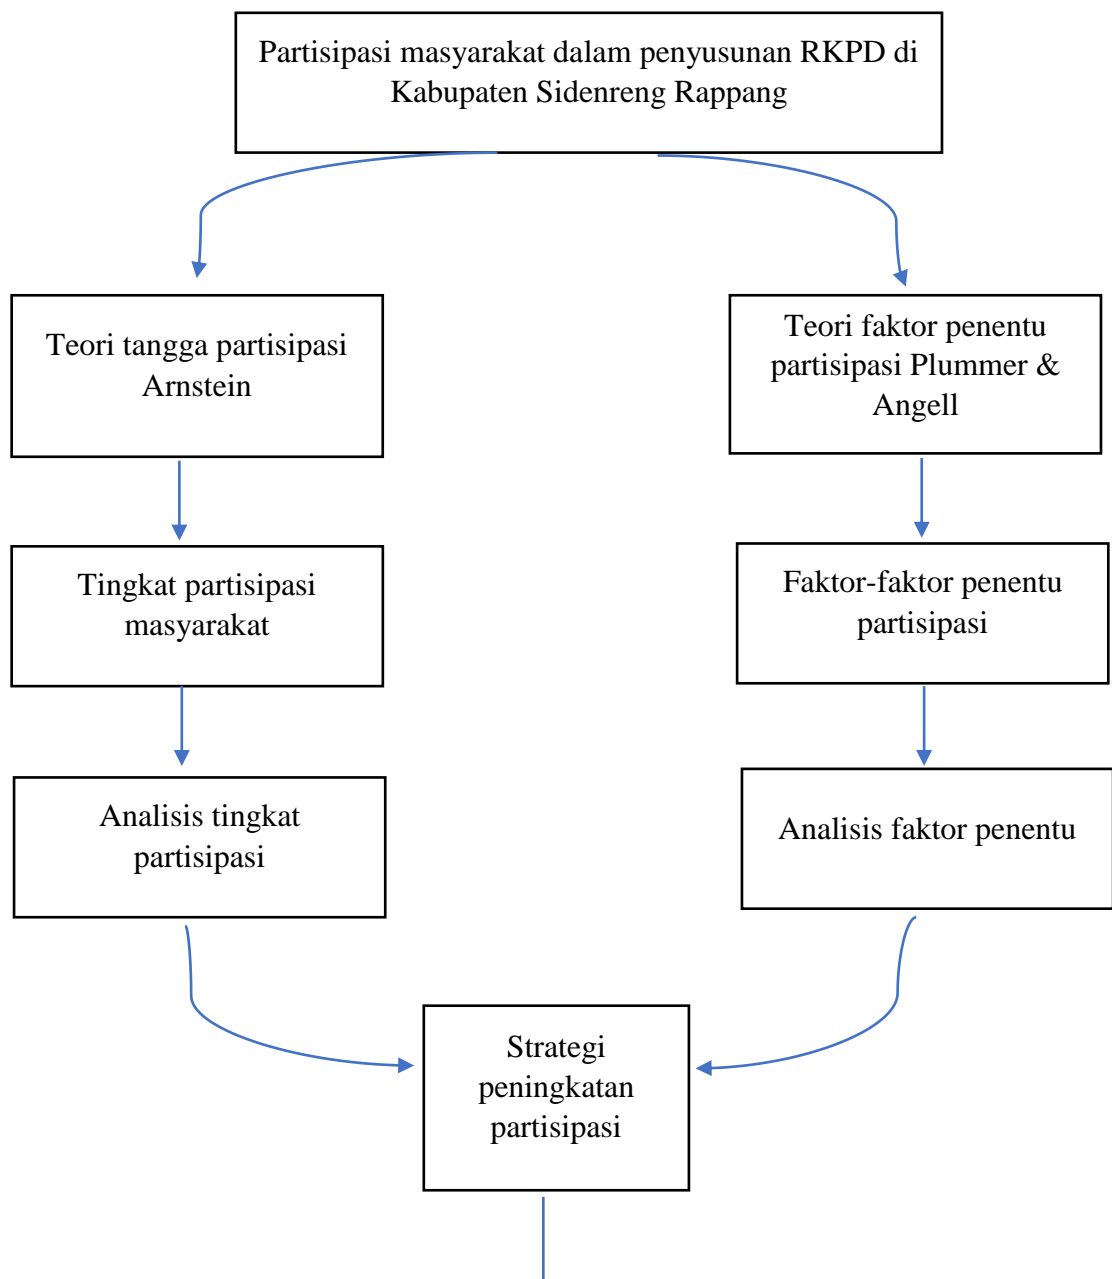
Partisipasi masyarakat dalam penyusunan RKPD di Kabupaten Sidenreng Rappang

Teori tangga partisipasi Arnstein

Tingkat partisipasi masyarakat

Analisis tingkat partisipasi

Teori faktor penentu partisipasi Plummer & Angell

Faktor-faktor penentu partisipasi

Analisis faktor penentu

Strategi peningkatan partisipasi